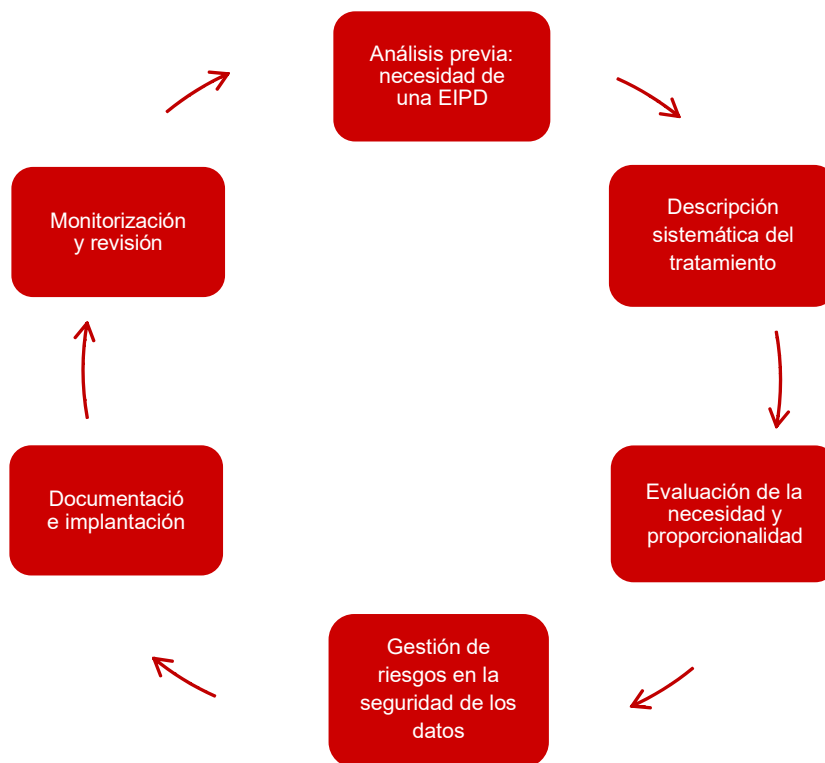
Análisis previa: necesidad de una EIPD

Descripción sistemática del tratamiento

Evaluación de la necesidad y proporcionalidad

Gestión de riesgos en la seguridad de los datos

Documentació e implantación

Monitorización y revisión